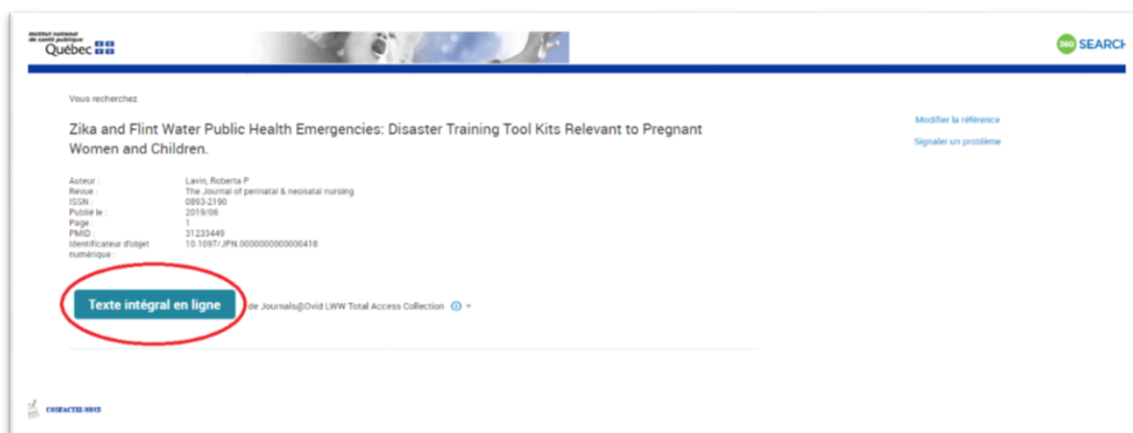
Institut national de santé publique Québec

360 SEARCH

Vous recherchez

Zika and Flint Water Public Health Emergencies: Disaster Training Tool Kits Relevant to Pregnant Women and Children.

Modifier la référence

Signaler un problème

| | |
|---|---|
| Auteur : | Lavin, Roberta P |
| Revue : | The Journal of perinatal & neonatal nursing |
| ISSN : | 0893-2190 |
| Publié le : | 2019/06 |
| Page : | 1 |
| PMID : | 31233449 |
| Identificateur d'objet numérique : | 10.1097/JPN.0000000000000418 |

Texte intégral en ligne

de Journals@Ovid LWW Total Access Collection

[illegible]